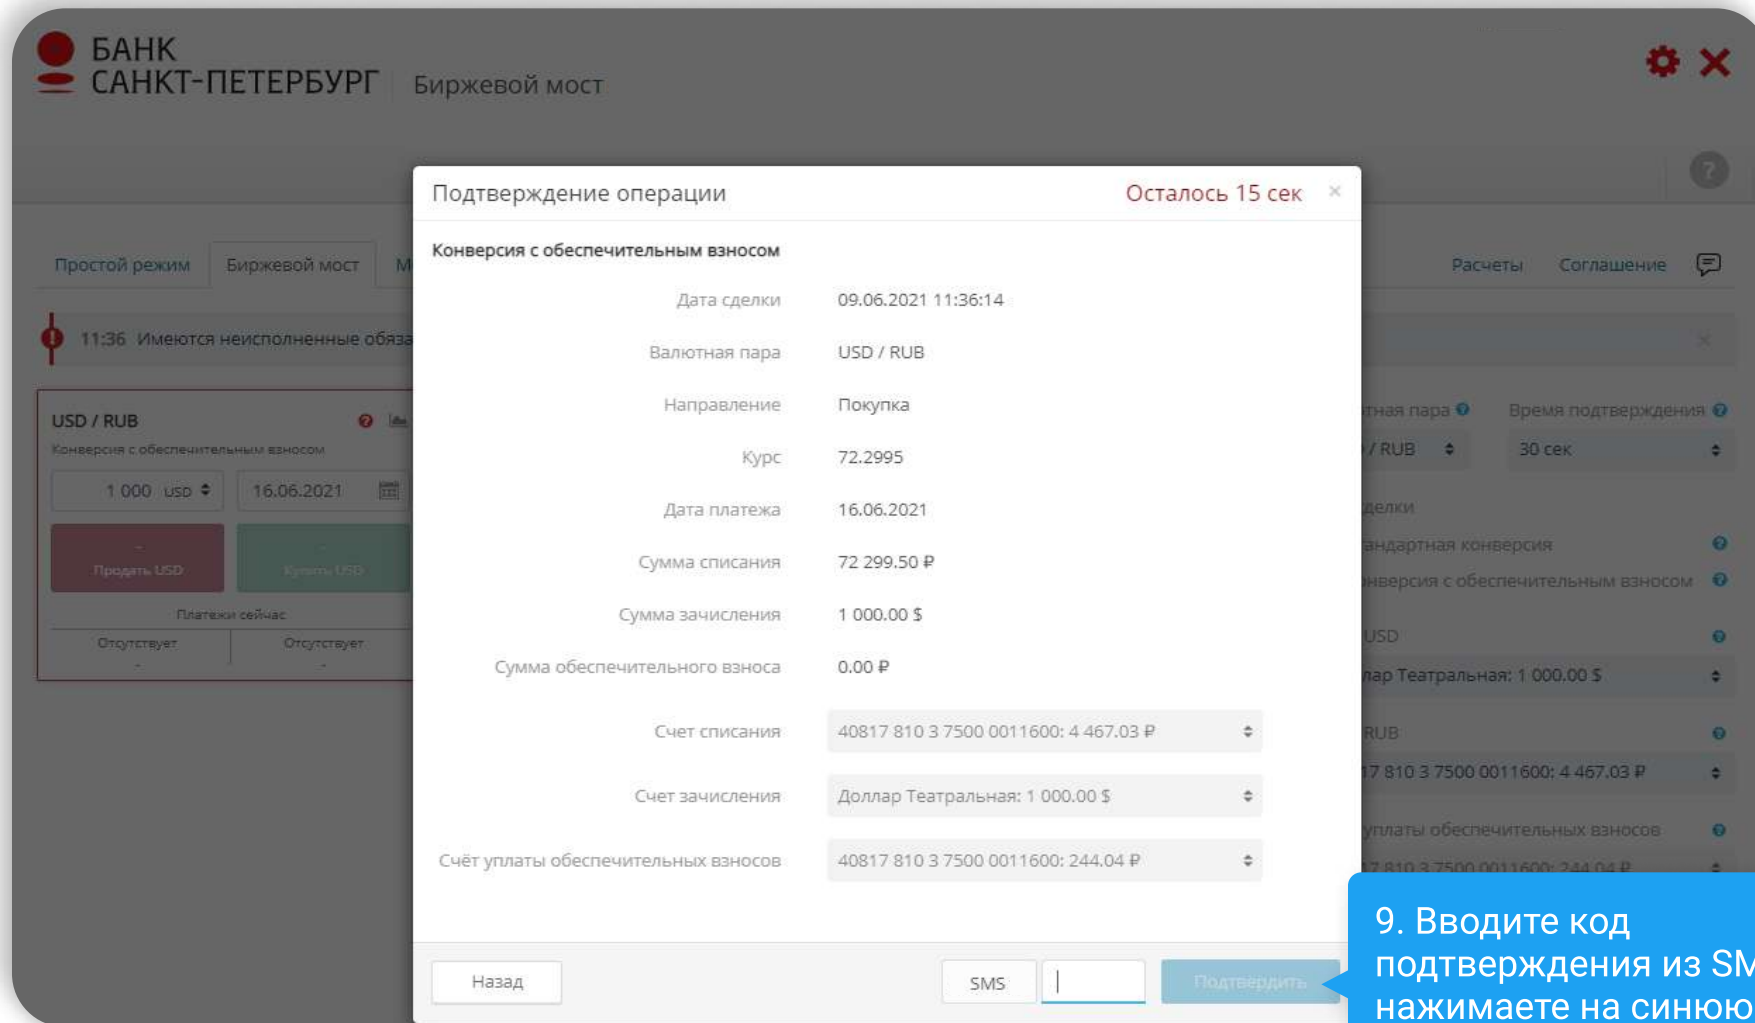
БАНК САНКТ-ПЕТЕРБУРГ | Биржевой мост

Простой режим | Биржевой мост | М

Расчеты | Соглашение

11:36 Имеются неисполненные обяза

USD / RUB
Конверсия с обеспечительным взносом
1 000 USD
16.06.2021
Продать USD
Купить USD
Платежи сейчас
Отсутствует
Отсутствует

тная пара
Время подтверждения
/ RUB
30 сек
делки
андартная конверсия
нверсия с обеспечительным взносом
USD
лар Театральная: 1 000.00 $
RUB
17 810 3 7500 0011600: 4 467.03 ₽
уплаты обеспечительных взносов
17 810 3 7500 0011600: 244.04 ₽

Подтверждение операции
Осталось 15 сек
×

Конверсия с обеспечительным взносом

| | |
|---|---|
| Дата сделки | 09.06.2021 11:36:14 |
| Валютная пара | USD / RUB |
| Направление | Покупка |
| Курс | 72.2995 |
| Дата платежа | 16.06.2021 |
| Сумма списания | 72 299.50 ₽ |
| Сумма зачисления | 1 000.00 $ |
| Сумма обеспечительного взноса | 0.00 ₽ |
| Счет списания | 40817 810 3 7500 0011600: 4 467.03 ₽ |
| Счет зачисления | Доллар Театральная: 1 000.00 $ |
| Счёт уплаты обеспечительных взносов | 40817 810 3 7500 0011600: 244.04 ₽ |

Назад
SMS
Подтвердить

9. Вводите код подтверждения из SM нажимаете на синюю